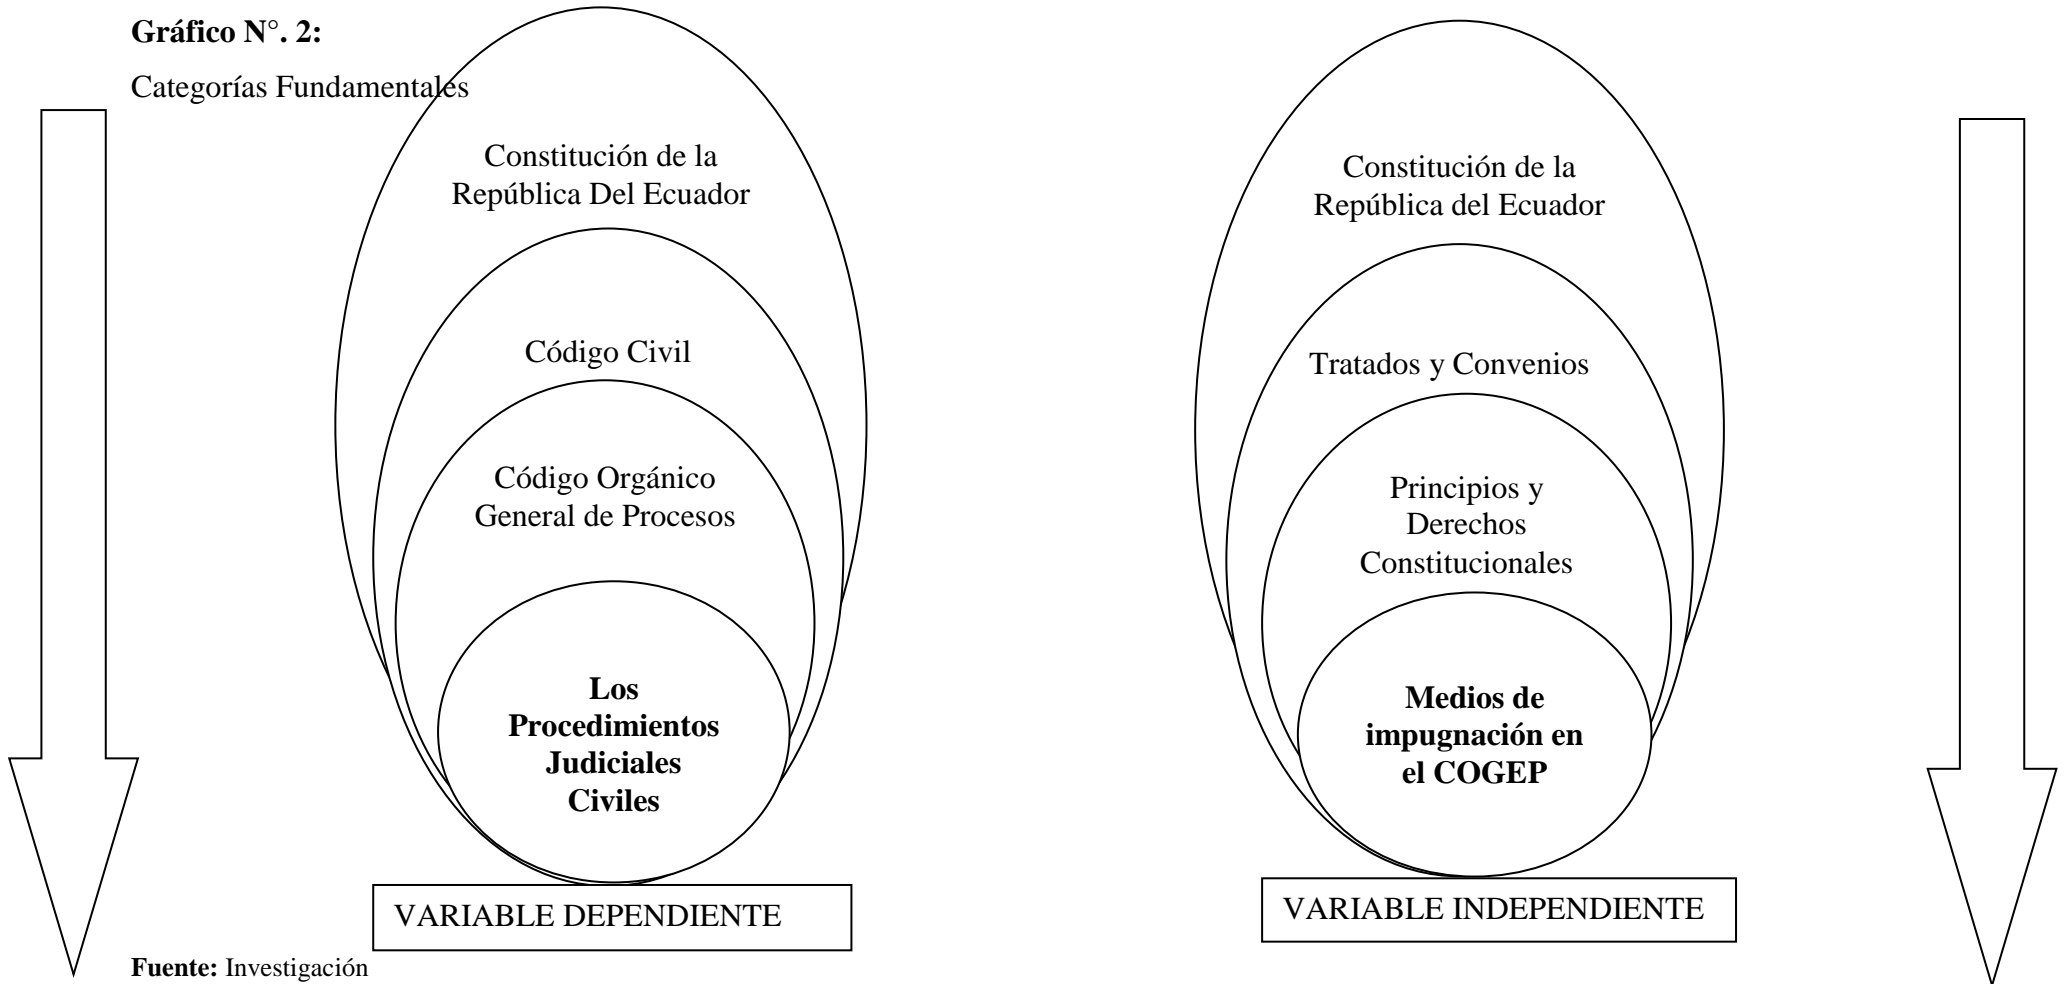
**Gráfico N°. 2:**

Categorías Fundamentales

Constitución de la República Del Ecuador

Código Civil

Código Orgánico General de Procesos

**Los Procedimientos Judiciales Civiles**

VARIABLE DEPENDIENTE

Constitución de la República del Ecuador

Tratados y Convenios

Principios y Derechos Constitucionales

**Medios de impugnación en el COGEP**

VARIABLE INDEPENDIENTE

**Fuente:** Investigación